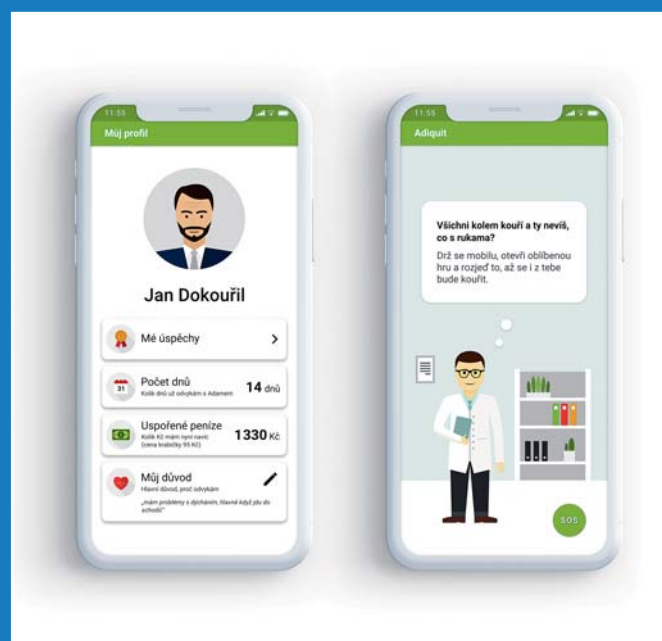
11:55

Můj profil

Jan Dokouřil

Mé úspěchy

31

Počet dnů

Kolik dnů už odvykám s Adamem

14 dnů

Uspořené peníze

Kolik Kč mám nyní navíc (cena krabičky 95 Kč)

1330 Kč

Můj důvod

Hlavní důvod, proč odvykám

„mám problémy s dýcháním, hlavně když jdu do schodů"

11:55

Adiquit

Všichni kolem kouří a ty nevíš, co s rukama?

Drž se mobilu, otevři oblíbenou hru a rozjeď to, až se i z tebe bude kouřit.

SOS